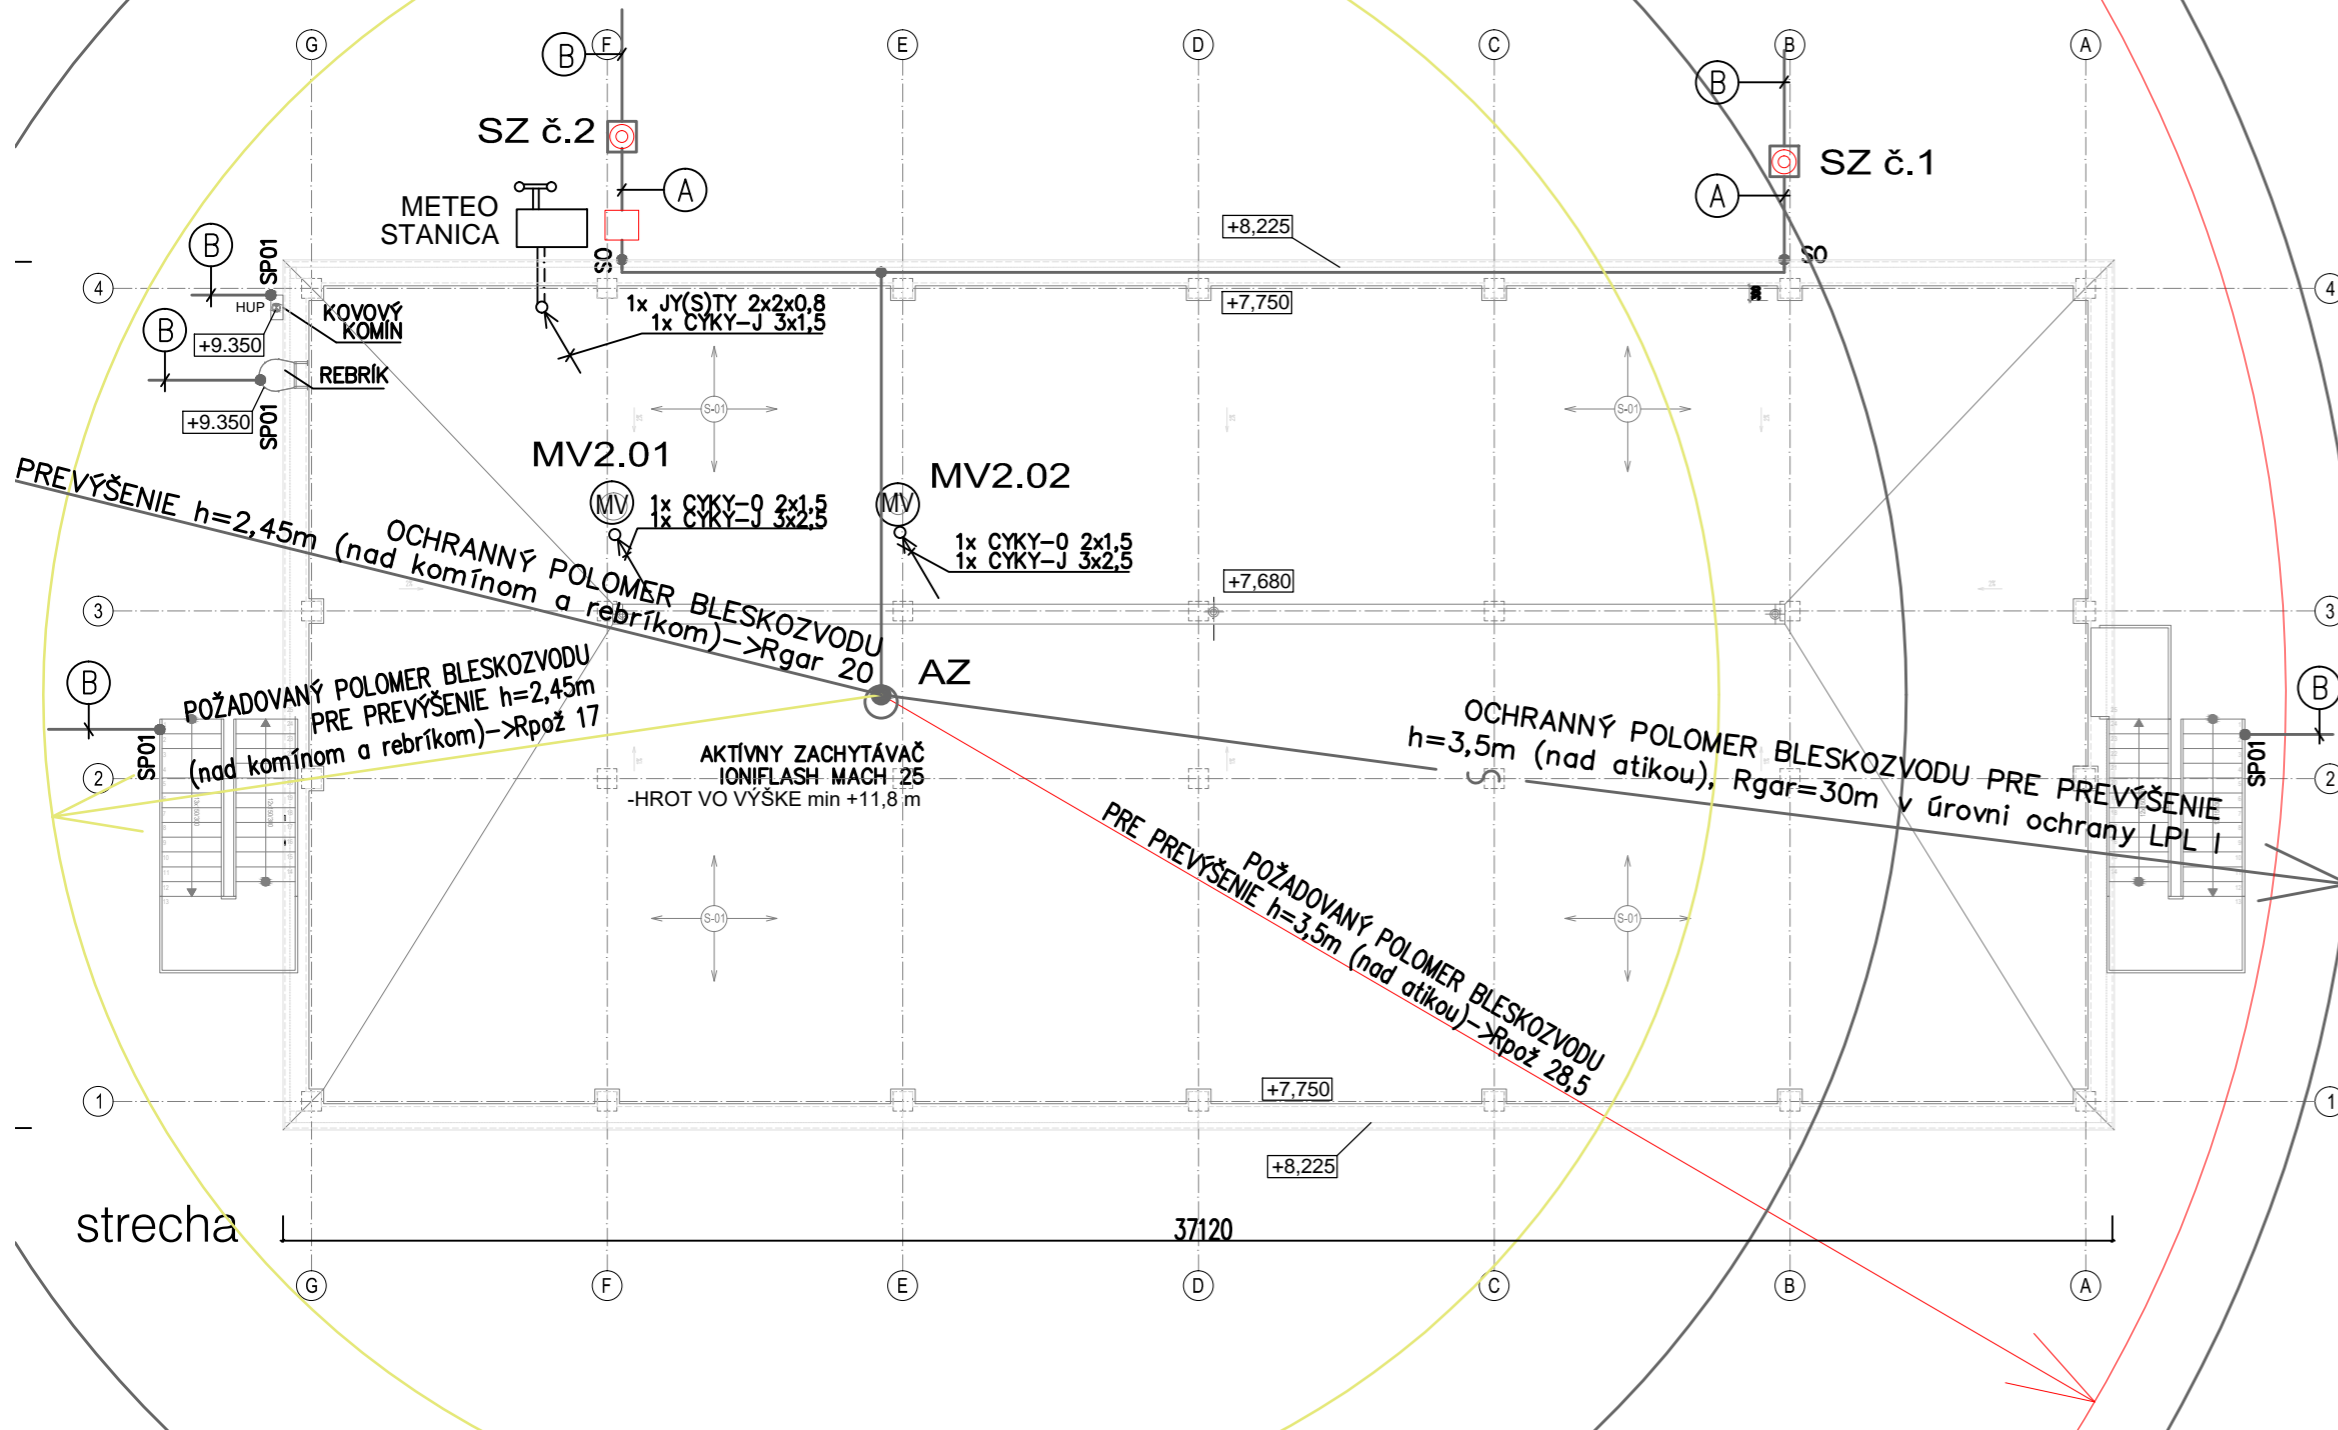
G F E D C B A

B

SZ č.2

A

METEO STANICA

SO

B

A

SZ č.1

SO

+8,225

+7,750

4

B

SP01

HUP

KOVOVÝ KOMÍN

B

+9.350

REBRÍK

+9.350

SP01

1x JY(S)TY 2x2x0,8
1x CYKY–J 3x1,5

S-01

S-01

MV2.01

MV2.02

MV

1x CYKY–O 2x1,5
1x CYKY–J 3x2,5

MV

1x CYKY–O 2x1,5
1x CYKY–J 3x2,5

PREVÝŠENIE h=2,45m (nad komínom a rebríkom)–>Rgar 20

OCHRANNÝ POLOMER BLESKOZVODU

+7,680

3

AZ

B

POŽADOVANÝ POLOMER BLESKOZVODU PRE PREVÝŠENIE h=2,45m (nad komínom a rebríkom)–>Rpož 17

SP01

2

AKTÍVNY ZACHYTÁVAČ IONIFLASH MACH 25
-HROT VO VÝŠKE min +11,8 m

OCHRANNÝ POLOMER BLESKOZVODU PRE PREVÝŠENIE h=3,5m (nad atikou), Rgar=30m v úrovni ochrany LPL I

B

SP01

POŽADOVANÝ POLOMER BLESKOZVODU PRE PREVÝŠENIE h=3,5m (nad atikou)–>Rpož 28,5

S-01

S-01

1

+7,750

+8,225

strecha

37120

G F E D C B A